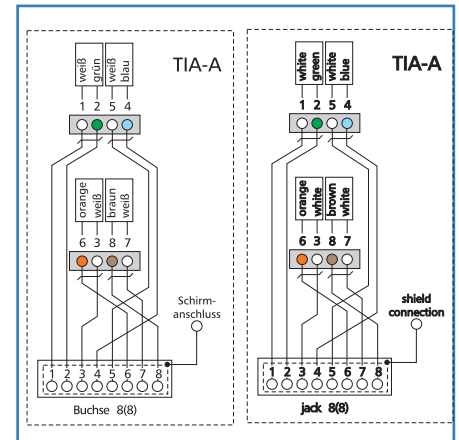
weiß grün weiß blau

TIA-A

1 2 5 4

orange weiß braun weiß

6 3 8 7

Schirmanschluss

1 2 3 4 5 6 7 8

Buchse 8(8)

white green white blue

TIA-A

1 2 5 4

orange white brown white

6 3 8 7

shield connection

1 2 3 4 5 6 7 8

jack 8(8)